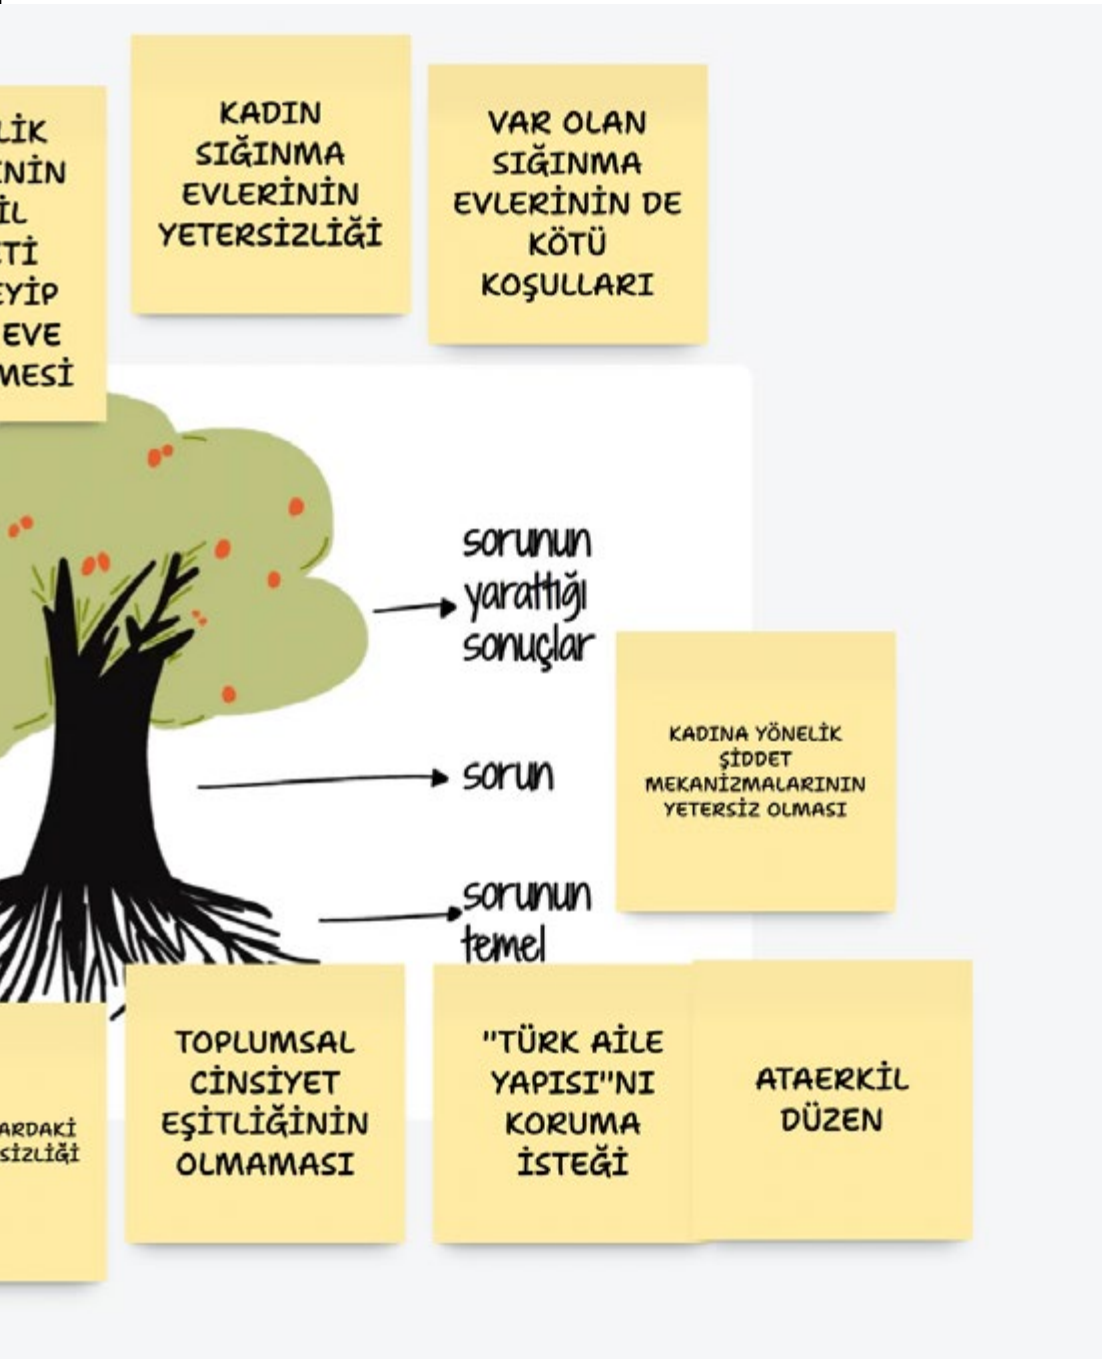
LİK
NİN
İL
Tİ
EYİP
EVE
MESİ

KADIN SIĞINMA EVLERİNİN YETERSİZLİĞİ

VAR OLAN SIĞINMA EVLERİNİN DE KÖTÜ KOŞULLARI

sorunun yarattığı sonuçlar

sorun

sorunun temel

KADINA YÖNELİK ŞİDDET MEKANİZMALARININ YETERSİZ OLMASI

ARDAKİ
SIZLIĞI

TOPLUMSAL CİNSİYET EŞİTLİĞİNİN OLMAMASI

"TÜRK AİLE YAPISI"NI KORUMA İSTEĞİ

ATAERKİL DÜZEN